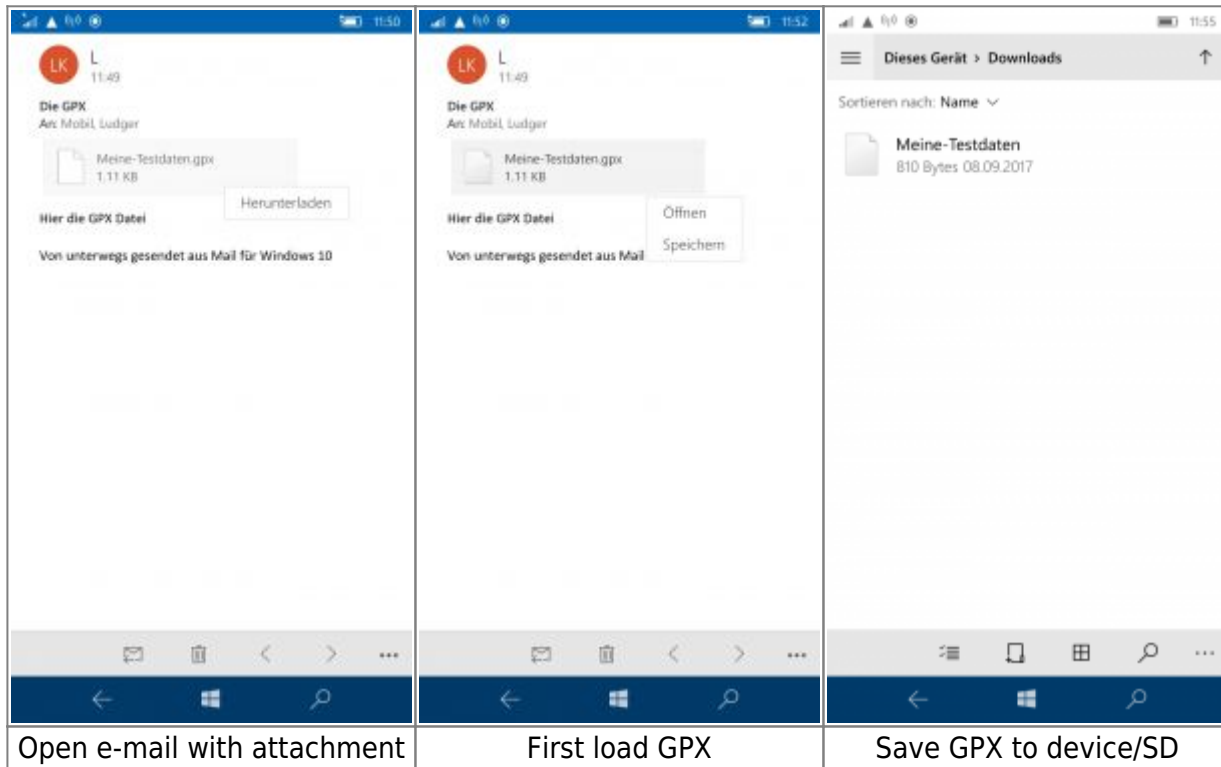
| 11:50 | 11:52 | 11:55 |
|---|---|---|
| LK L 11:49<br><br>Die GPX<br>An: Mobil, Ludger<br><br>Meine-Testdaten.gpx<br>1.11 KB<br><br>Herunterladen<br><br>Hier die GPX Datei<br><br>Von unterwegs gesendet aus Mail für Windows 10<br><br>... | LK L 11:49<br><br>Die GPX<br>An: Mobil, Ludger<br><br>Meine-Testdaten.gpx<br>1.11 KB<br><br>Öffnen<br>Speichern<br><br>Hier die GPX Datei<br><br>Von unterwegs gesendet aus Mail<br><br>... | Dieses Gerät > Downloads<br><br>Sortieren nach: Name<br><br>Meine-Testdaten<br>810 Bytes 08.09.2017<br><br>... |
| Open e-mail with attachment | First load GPX | Save GPX to device/SD |